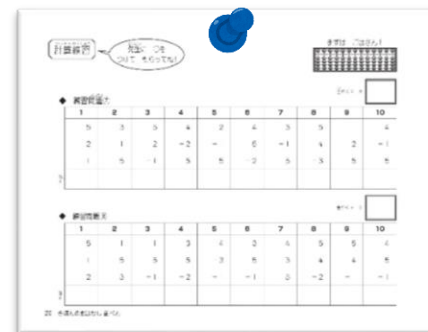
計算練習

解答に ○を つけて、ちから で もー！

見取算 (ごはさん)

◆ 見取算暗算

合計　点

| 1 | 2 | 3 | 4 | 5 | 6 | 7 | 8 | 9 | 10 |
|---|---|---|---|---|---|---|---|---|---|
| 5 | 3 | 5 | 4 | 2 | 4 | 3 | 5 | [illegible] | 4 |
| 2 | 1 | 2 | −2 | − | 6 | −1 | 4 | 2 | −1 |
| 1 | 5 | −1 | 5 | 5 | −2 | 5 | 3 | 5 | 5 |
|  |  |  |  |  |  |  |  |  |  |

◆ 見取算暗算

合計　点

| 1 | 2 | 3 | 4 | 5 | 6 | 7 | 8 | 9 | 10 |
|---|---|---|---|---|---|---|---|---|---|
| 5 | 1 | 1 | 3 | 4 | 2 | 4 | 5 | 5 | 4 |
| 1 | 5 | 5 | 5 | 3 | 5 | 3 | 4 | 4 | 5 |
| 2 | 3 | −1 | −2 | − | −1 | 5 | −2 | − | −1 |
|  |  |  |  |  |  |  |  |  |  |

20 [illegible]